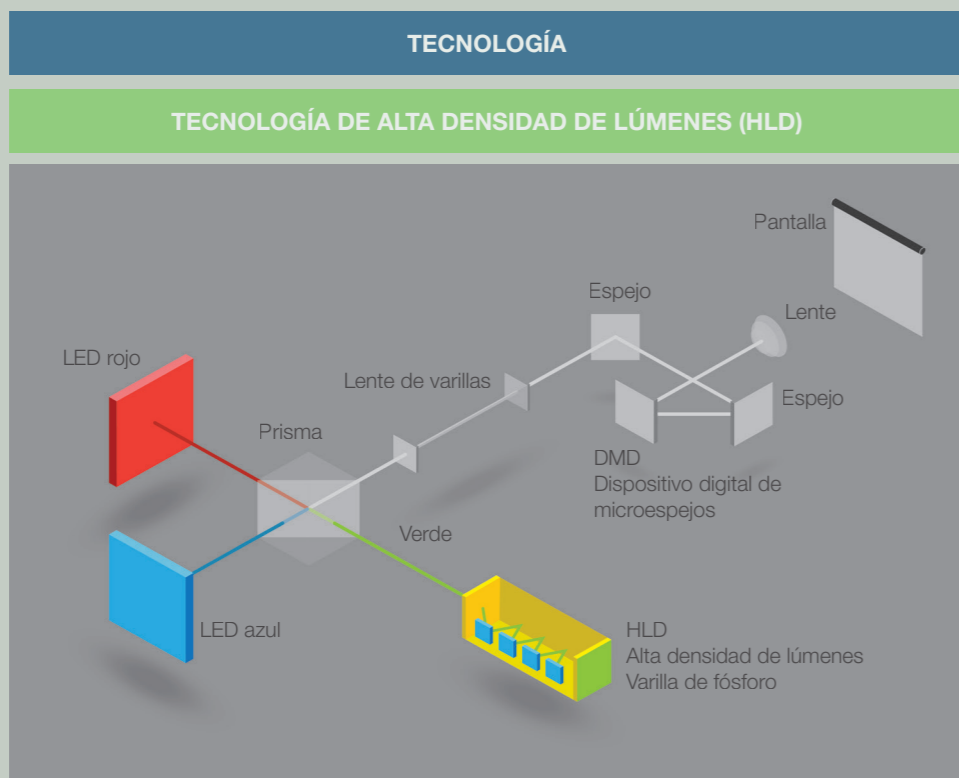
TECNOLOGÍA

TECNOLOGÍA DE ALTA DENSIDAD DE LÚMENES (HLD)

Pantalla

Espejo

Lente

LED rojo

Lente de varillas

Espejo

Prisma

DMD
Dispositivo digital de microespejos

Verde

LED azul

HLD
Alta densidad de lúmenes
Varilla de fósforo